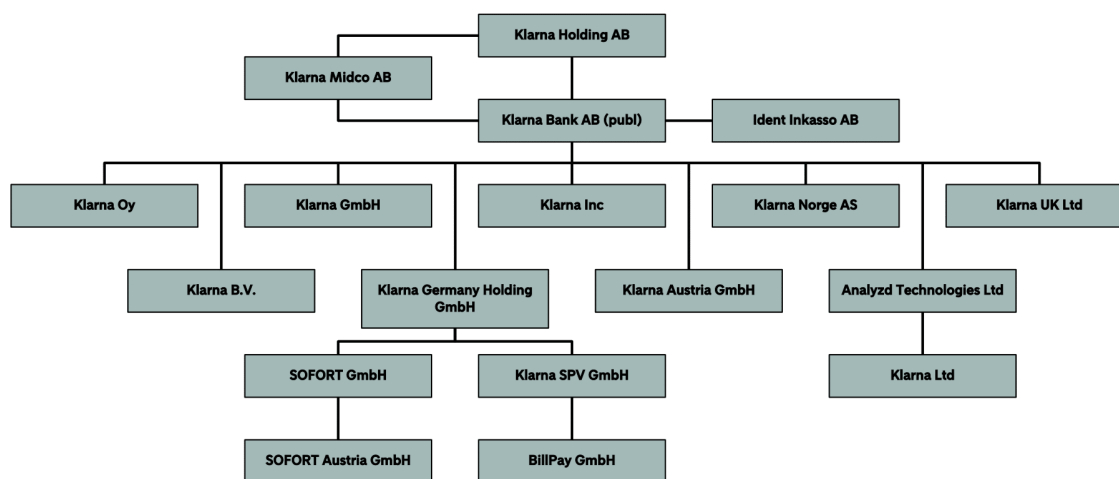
Klarna Holding AB

Klarna Midco AB

Klarna Bank AB (publ)

Ident Inkasso AB

Klarna Oy

Klarna GmbH

Klarna Inc

Klarna Norge AS

Klarna UK Ltd

Klarna B.V.

Klarna Germany Holding GmbH

Klarna Austria GmbH

Analyzd Technologies Ltd

SOFORT GmbH

Klarna SPV GmbH

Klarna Ltd

SOFORT Austria GmbH

BillPay GmbH